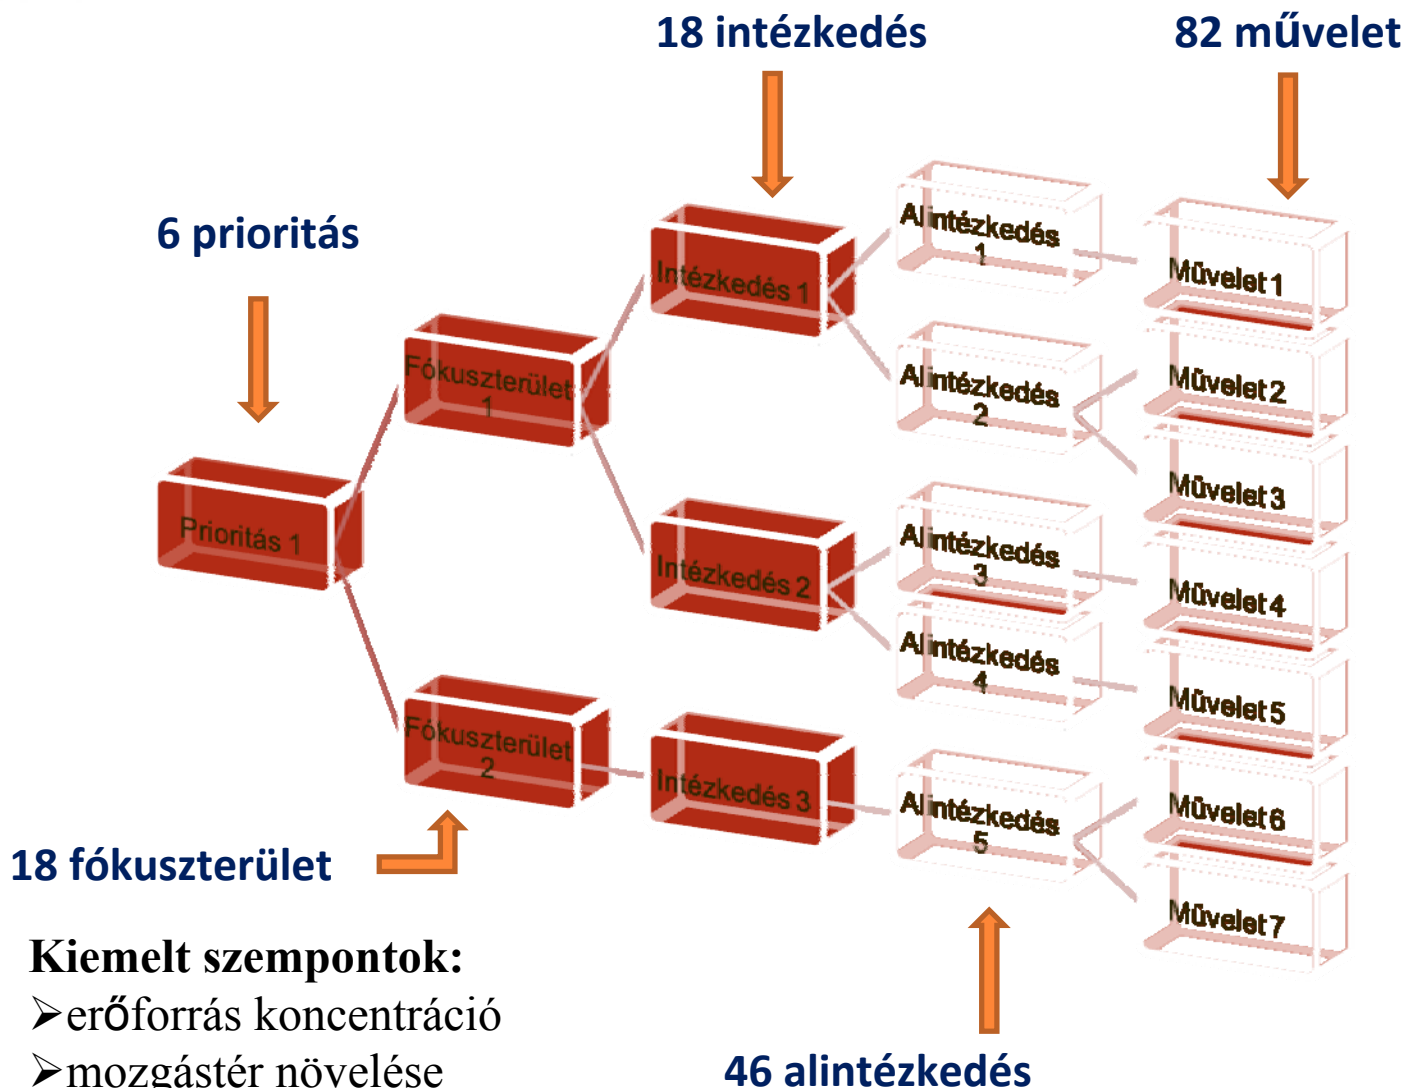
18 intézkedés

82 művelet

6 prioritás

Prioritás 1

Fókuszterület 1

Fókuszterület 2

Intézkedés 1

Intézkedés 2

Intézkedés 3

Alintézkedés 1

Alintézkedés 2

Alintézkedés 3

Alintézkedés 4

Alintézkedés 5

Művelet 1

Művelet 2

Művelet 3

Művelet 4

Művelet 5

Művelet 6

Művelet 7

18 fókuszterület

Kiemelt szempontok:

➢erőforrás koncentráció

➢mozgástér növelése

46 alintézkedés